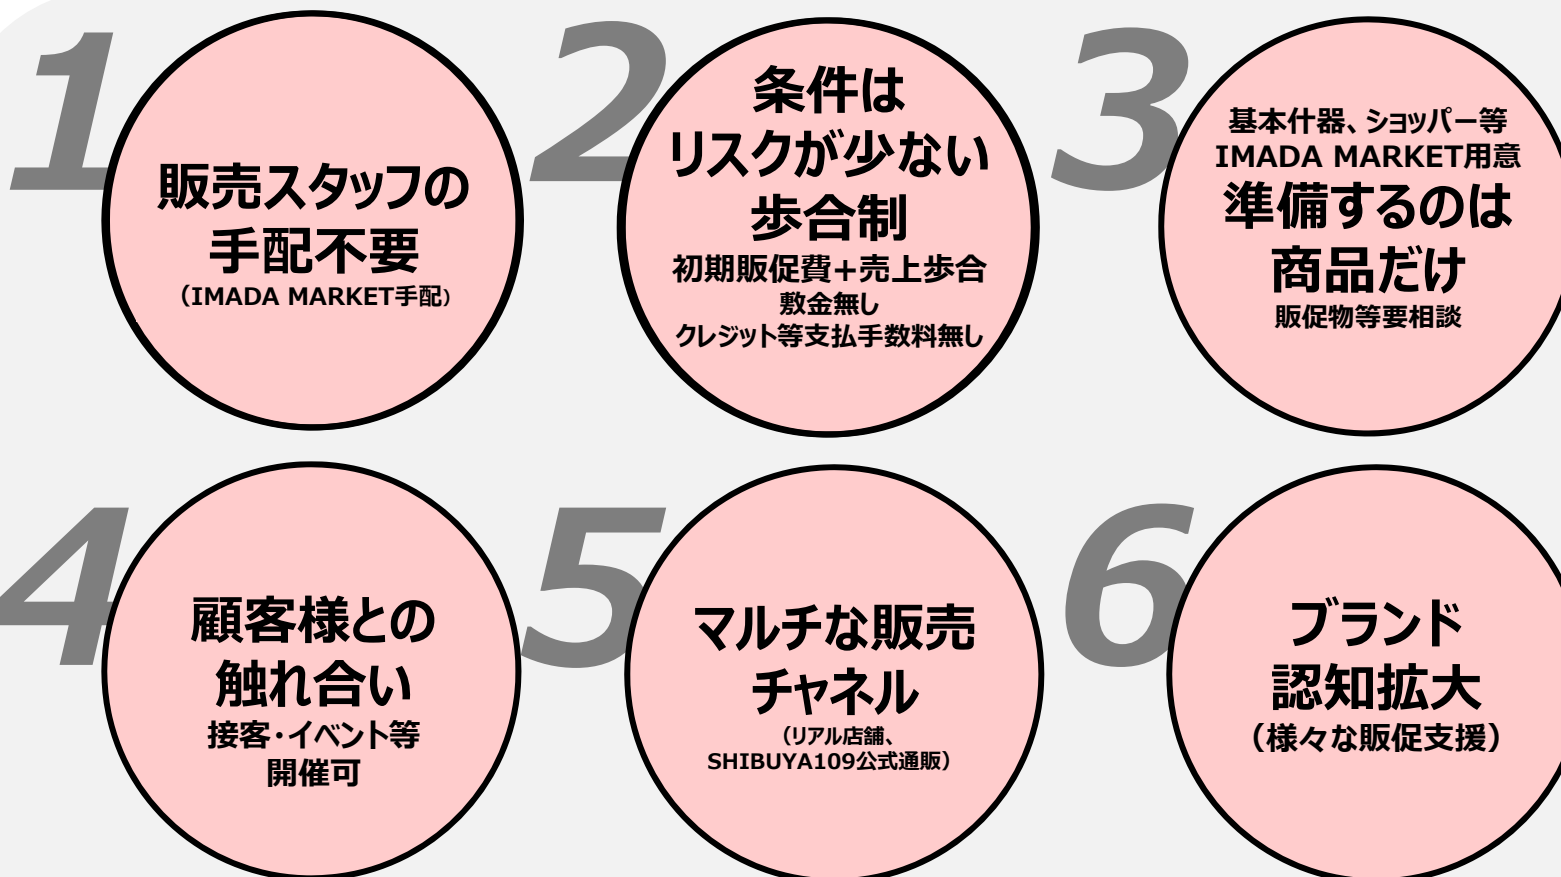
1
販売スタッフの手配不要
（IMADA MARKET手配）

2
条件はリスクが少ない歩合制
初期販促費+売上歩合
敷金無し
クレジット等支払手数料無し

3
基本什器、ショッパー等
IMADA MARKET用意
準備するのは商品だけ
販促物等要相談

4
顧客様との触れ合い
接客・イベント等開催可

5
マルチな販売チャネル
（リアル店舗、SHIBUYA109公式通販）

6
ブランド認知拡大
（様々な販促支援）